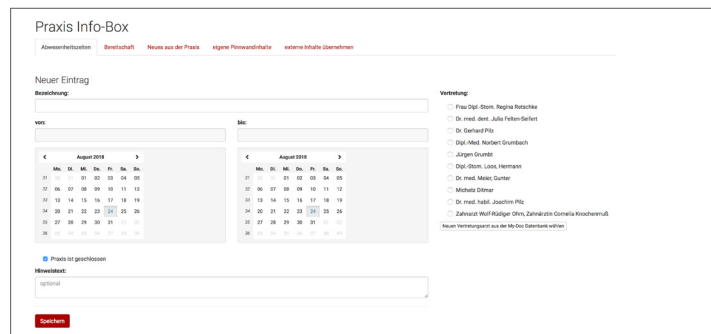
Praxis Info-Box

Abwesenheitszeiten | Bereitschaft | Neues aus der Praxis | eigene Pinnwandinhalte | externe Inhalte übernehmen

Neuer Eintrag

Bezeichnung:

vor:

bis:

| | Mo. | Di. | Mi. | Do. | Fr. | Sa. | So. |
|---|---|---|---|---|---|---|---|
| 31 | 30 | 31 | 01 | 02 | 03 | 04 | 05 |
| 32 | 06 | 07 | 08 | 09 | 10 | 11 | 12 |
| 33 | 13 | 14 | 15 | 16 | 17 | 18 | 19 |
| 34 | 20 | 21 | 22 | 23 | 24 | 25 | 26 |
| 35 | 27 | 28 | 29 | 30 | 31 | 01 | 02 |
| 36 | 03 | 04 | 05 | 06 | 07 | 08 | 09 |

August 2018

| | Mo. | Di. | Mi. | Do. | Fr. | Sa. | So. |
|---|---|---|---|---|---|---|---|
| 31 | 30 | 31 | 01 | 02 | 03 | 04 | 05 |
| 32 | 06 | 07 | 08 | 09 | 10 | 11 | 12 |
| 33 | 13 | 14 | 15 | 16 | 17 | 18 | 19 |
| 34 | 20 | 21 | 22 | 23 | 24 | 25 | 26 |
| 35 | 27 | 28 | 29 | 30 | 31 | 01 | 02 |
| 36 | 03 | 04 | 05 | 06 | 07 | 08 | 09 |

August 2018

Praxis ist geschlossen

Hinweistext:

optional

Speichern

Vertretung:

Frau Dipl.-Stom. Regina Retschke
Dr. med. dent. Julia Felten-Seifert
Dr. Gerhard Pilz
Dipl.-Med. Norbert Grumbach
Jürgen Grumbt
Dipl.-Stom. Loos, Hermann
Dr. med. Meier, Gunter
Michelz Dittmar
Dr. med. habil. Joachim Pilz
Zahnarzt Wolf-Rüdiger Ohm, Zahnärztin Cornelia Knochenruß

Neuen Vertretungsarzt aus der My-Doc Datenbank wählen